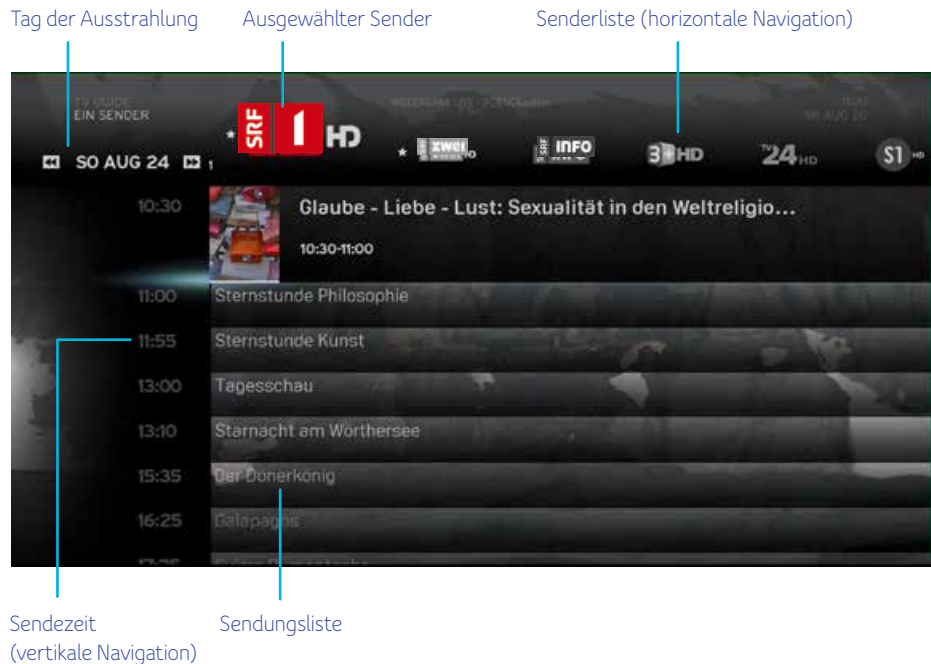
Tag der Ausstrahlung

Ausgewählter Sender

Senderliste (horizontale Navigation)

TV GUIDE
EIN SENDER

SO AUG 24

SRF 1 HD

zwei

SRF INFO

3+ HD

TV 24 HD

S1 HD

10:30
Glaube - Liebe - Lust: Sexualität in den Weltreligio...
10:30-11:00

11:00 Sternstunde Philosophie
11:55 Sternstunde Kunst
13:00 Tagesschau
13:10 Starnacht am Wörthersee
15:35 Der Dönerkönig
16:25 Galapagos

Sendezeit
(vertikale Navigation)

Sendungsliste